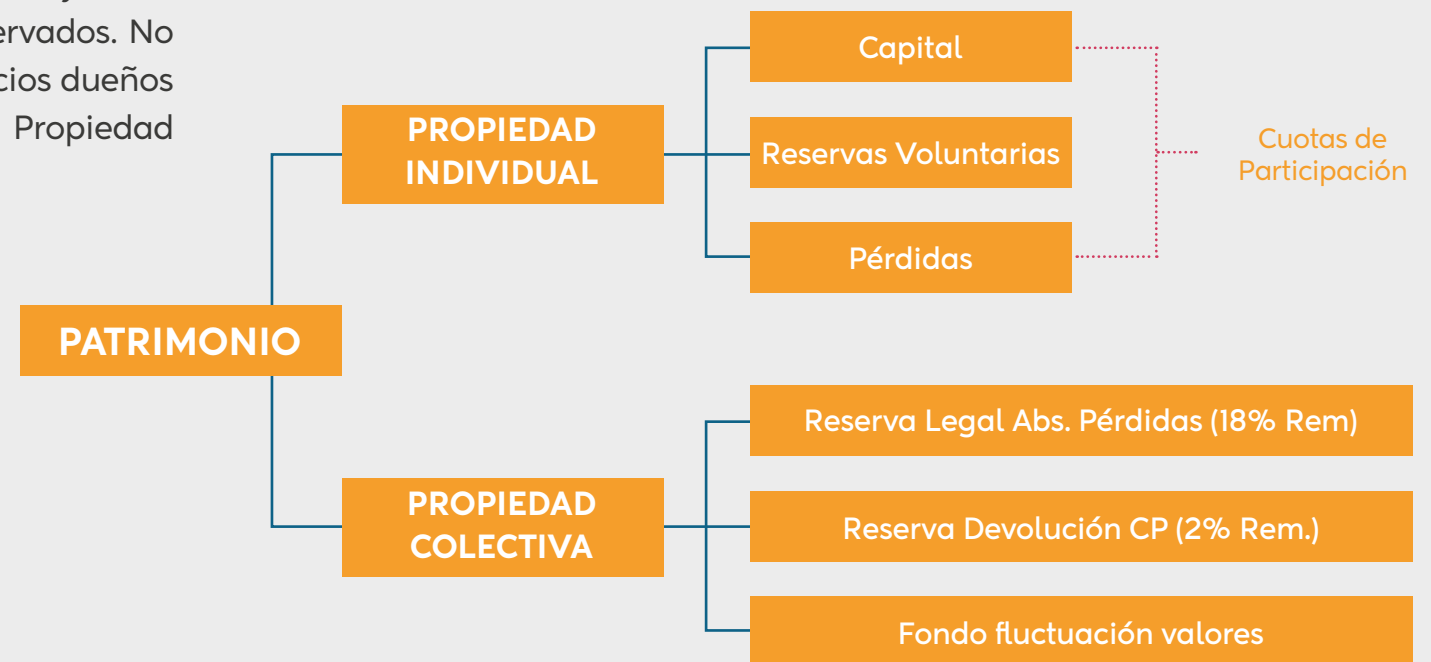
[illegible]ervados. No
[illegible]cios dueños
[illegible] Propiedad

PATRIMONIO

PROPIEDAD INDIVIDUAL

Capital

Reservas Voluntarias

Pérdidas

Cuotas de Participación

PROPIEDAD COLECTIVA

Reserva Legal Abs. Pérdidas (18% Rem)

Reserva Devolución CP (2% Rem.)

Fondo fluctuación valores